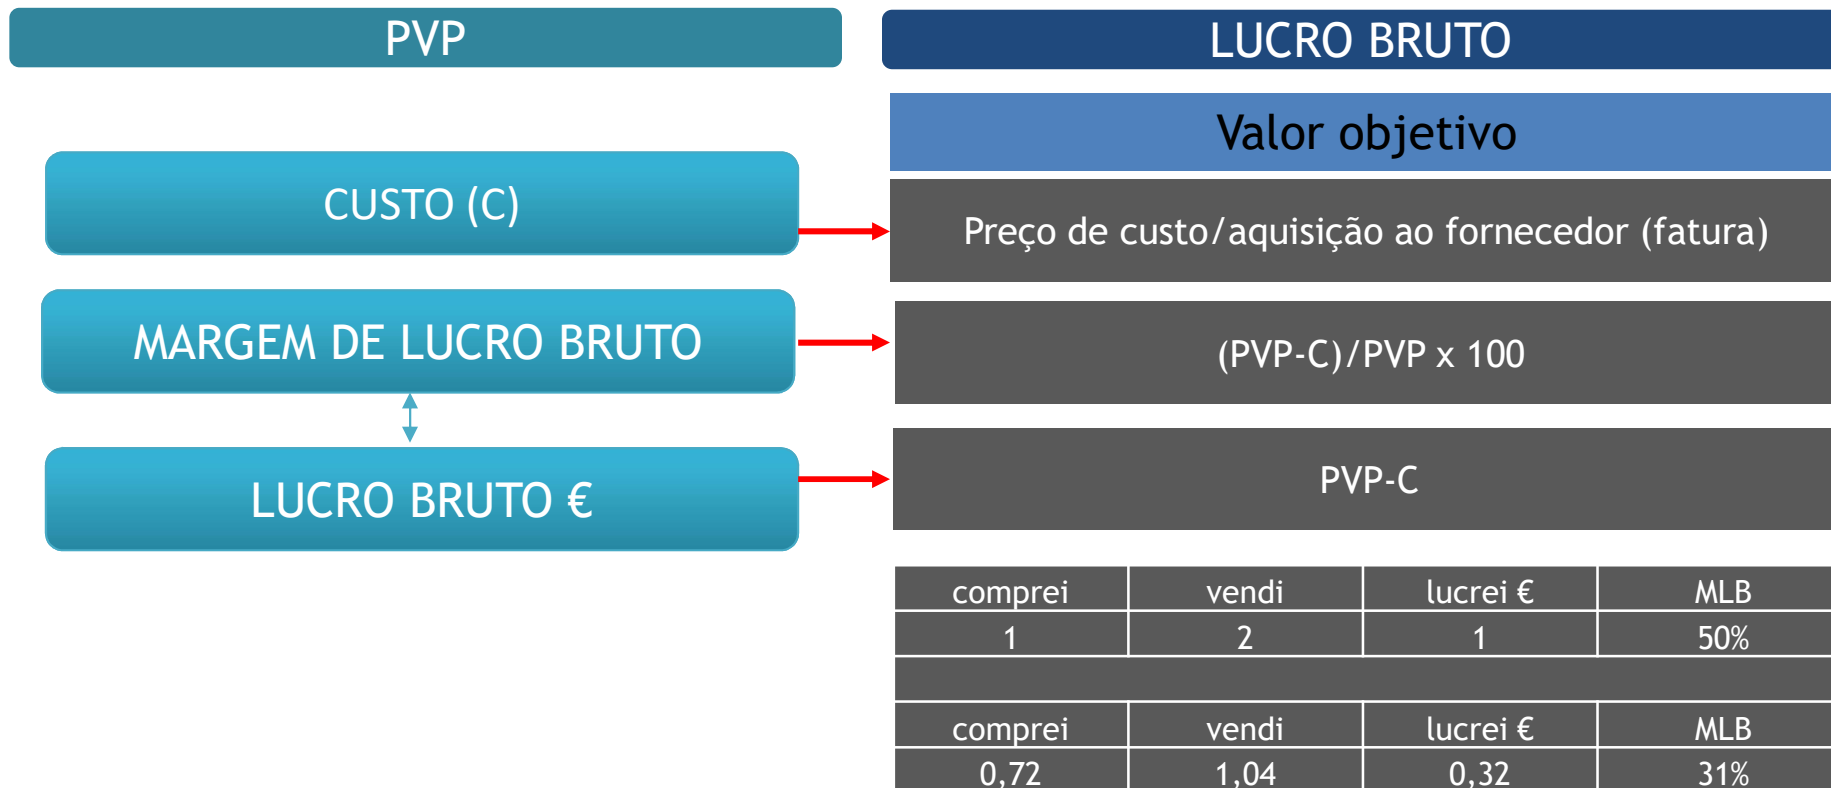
PVP

LUCRO BRUTO

Valor objetivo

CUSTO (C)

Preço de custo/aquisição ao fornecedor (fatura)

MARGEM DE LUCRO BRUTO

(PVP-C)/PVP x 100

LUCRO BRUTO €

PVP-C

| comprei | vendi | lucrei € | MLB |
|---|---|---|---|
| 1 | 2 | 1 | 50% |
| | | | |
| comprei | vendi | lucrei € | MLB |
| 0,72 | 1,04 | 0,32 | 31% |